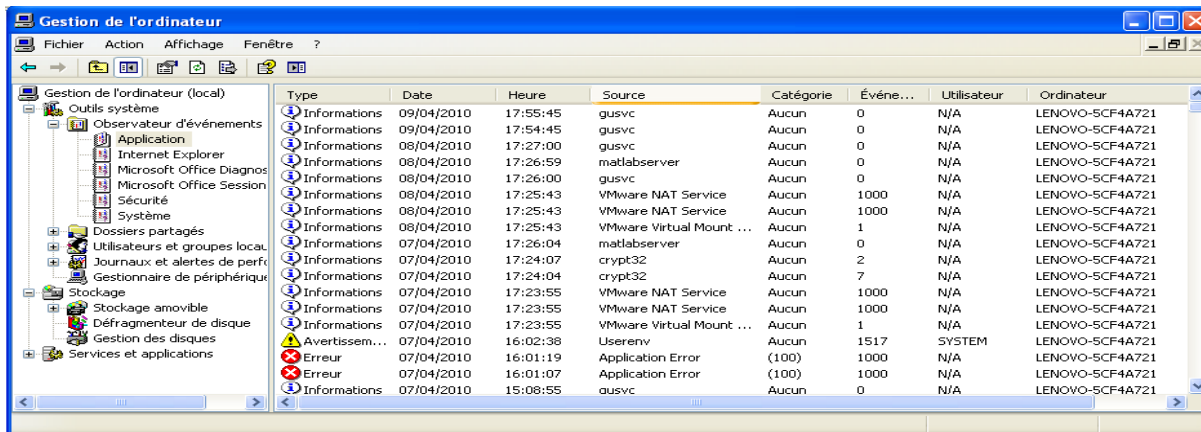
Gestion de l'ordinateur

Fichier Action Affichage Fenêtre ?

Gestion de l'ordinateur (local)
Outils système
Observateur d'événements
Application
Internet Explorer
Microsoft Office Diagnos
Microsoft Office Session
Sécurité
Système
Dossiers partagés
Utilisateurs et groupes locau
Journaux et alertes de perfo
Gestionnaire de périphérique
Stockage
Stockage amovible
Défragmenteur de disque
Gestion des disques
Services et applications

| Type | Date | Heure | Source | Catégorie | Événe... | Utilisateur | Ordinateur |
|---|---|---|---|---|---|---|---|
| Informations | 09/04/2010 | 17:55:45 | gusvc | Aucun | 0 | N/A | LENOVO-5CF4A721 |
| Informations | 09/04/2010 | 17:54:45 | gusvc | Aucun | 0 | N/A | LENOVO-5CF4A721 |
| Informations | 08/04/2010 | 17:27:00 | gusvc | Aucun | 0 | N/A | LENOVO-5CF4A721 |
| Informations | 08/04/2010 | 17:26:59 | matlabserver | Aucun | 0 | N/A | LENOVO-5CF4A721 |
| Informations | 08/04/2010 | 17:26:00 | gusvc | Aucun | 0 | N/A | LENOVO-5CF4A721 |
| Informations | 08/04/2010 | 17:25:43 | VMware NAT Service | Aucun | 1000 | N/A | LENOVO-5CF4A721 |
| Informations | 08/04/2010 | 17:25:43 | VMware NAT Service | Aucun | 1000 | N/A | LENOVO-5CF4A721 |
| Informations | 08/04/2010 | 17:25:43 | VMware Virtual Mount ... | Aucun | 1 | N/A | LENOVO-5CF4A721 |
| Informations | 07/04/2010 | 17:26:04 | matlabserver | Aucun | 0 | N/A | LENOVO-5CF4A721 |
| Informations | 07/04/2010 | 17:24:07 | crypt32 | Aucun | 2 | N/A | LENOVO-5CF4A721 |
| Informations | 07/04/2010 | 17:24:04 | crypt32 | Aucun | 7 | N/A | LENOVO-5CF4A721 |
| Informations | 07/04/2010 | 17:23:55 | VMware NAT Service | Aucun | 1000 | N/A | LENOVO-5CF4A721 |
| Informations | 07/04/2010 | 17:23:55 | VMware NAT Service | Aucun | 1000 | N/A | LENOVO-5CF4A721 |
| Informations | 07/04/2010 | 17:23:55 | VMware Virtual Mount ... | Aucun | 1 | N/A | LENOVO-5CF4A721 |
| Avertissem... | 07/04/2010 | 16:02:38 | Userenv | Aucun | 1517 | SYSTEM | LENOVO-5CF4A721 |
| Erreur | 07/04/2010 | 16:01:19 | Application Error | (100) | 1000 | N/A | LENOVO-5CF4A721 |
| Erreur | 07/04/2010 | 16:01:07 | Application Error | (100) | 1000 | N/A | LENOVO-5CF4A721 |
| Informations | 07/04/2010 | 15:08:55 | gusvc | Aucun | 0 | N/A | LENOVO-5CF4A721 |